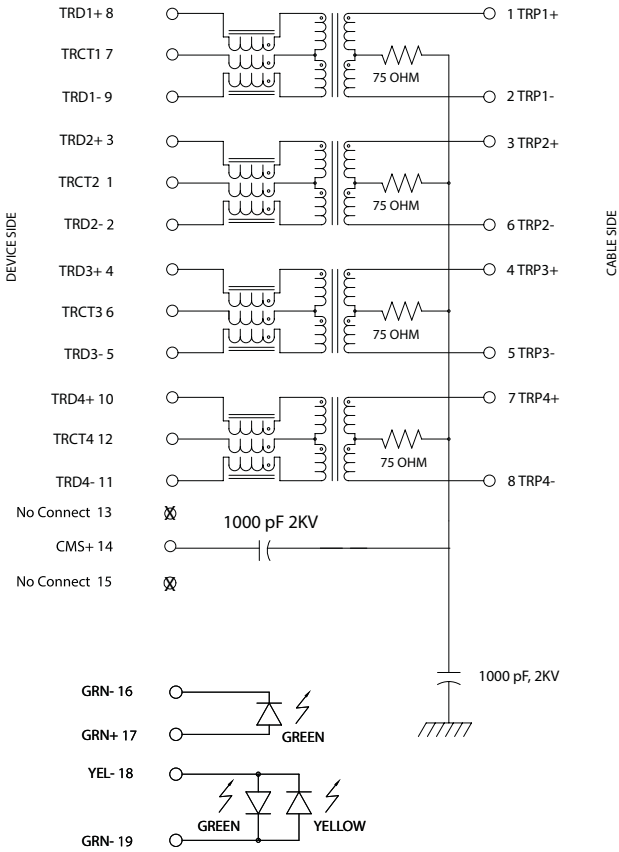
DEVICE SIDE

TRD1+ 8

TRCT1 7

TRD1- 9

TRD2+ 3

TRCT2 1

TRD2- 2

TRD3+ 4

TRCT3 6

TRD3- 5

TRD4+ 10

TRCT4 12

TRD4- 11

No Connect 13

CMS+ 14

No Connect 15

1 TRP1+

75 OHM

2 TRP1-

3 TRP2+

75 OHM

6 TRP2-

4 TRP3+

75 OHM

5 TRP3-

7 TRP4+

75 OHM

8 TRP4-

1000 pF 2KV

1000 pF, 2KV

CABLE SIDE

GRN- 16

GRN+ 17

GREEN

YEL- 18

GREEN

YELLOW

GRN- 19